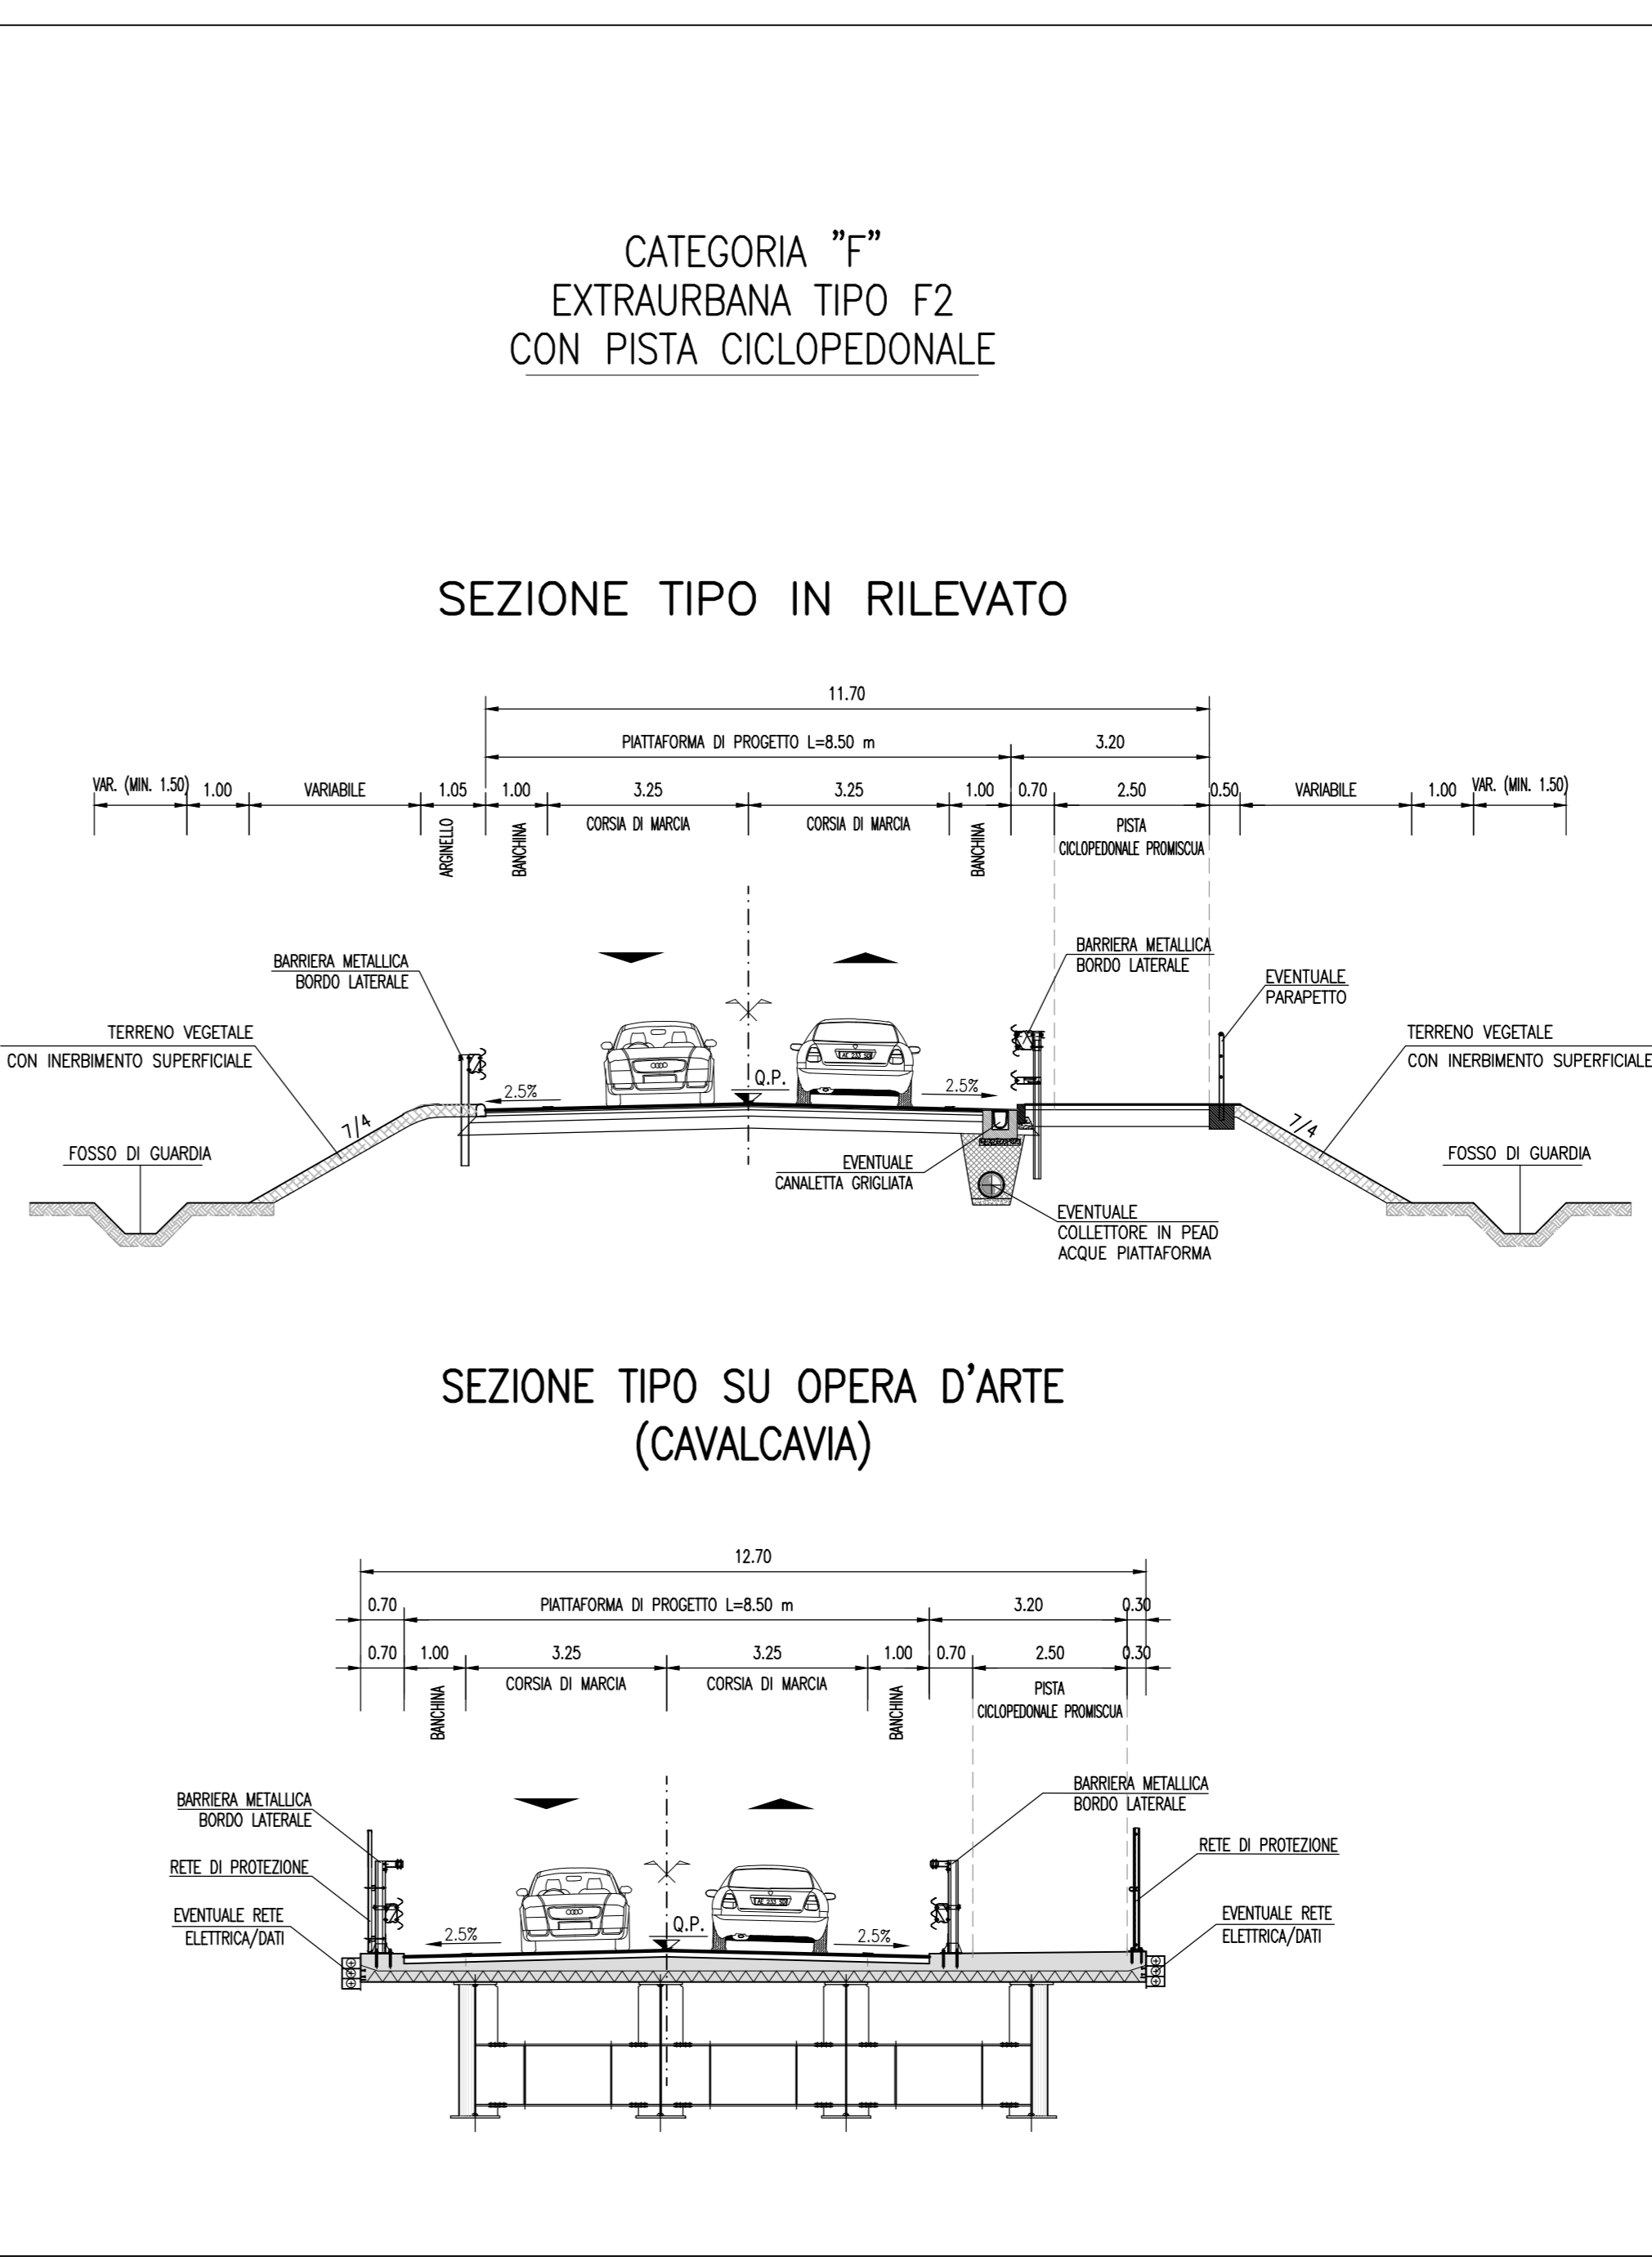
CATEGORIA "F"
EXTRAURBANA TIPO F2
CON PISTA CICLOPEDONALE

SEZIONE TIPO IN RILEVATO

11.70

PIATTAFORMA DI PROGETTO L=8.50 m

3.20

VAR. (MIN. 1.50) 1.00 VARIABILE 1.05 1.00 3.25 3.25 1.00 0.70 2.50 0.50 VARIABILE 1.00 VAR. (MIN. 1.50)

ARGINELLO BANCHINA CORSIA DI MARCIA CORSIA DI MARCIA BANCHINA PISTA CICLOPEDONALE PROMISCUA

BARRIERA METALLICA BORDO LATERALE

BARRIERA METALLICA BORDO LATERALE

EVENTUALE PARAPETTO

TERRENO VEGETALE CON INERBIMENTO SUPERFICIALE

TERRENO VEGETALE CON INERBIMENTO SUPERFICIALE

2.5%

Q.P.

2.5%

7/4

7/4

FOSSO DI GUARDIA

FOSSO DI GUARDIA

EVENTUALE CANALETTA GRIGLIATA

EVENTUALE COLLETTORE IN PEAD ACQUE PIATTAFORMA

SEZIONE TIPO SU OPERA D'ARTE
(CAVALCAVIA)

12.70

0.70 PIATTAFORMA DI PROGETTO L=8.50 m 3.20 0.30

0.70 1.00 3.25 3.25 1.00 0.70 2.50 0.30

BANCHINA CORSIA DI MARCIA CORSIA DI MARCIA BANCHINA PISTA CICLOPEDONALE PROMISCUA

BARRIERA METALLICA BORDO LATERALE

RETE DI PROTEZIONE

EVENTUALE RETE ELETTRICA/DATI

BARRIERA METALLICA BORDO LATERALE

RETE DI PROTEZIONE

EVENTUALE RETE ELETTRICA/DATI

2.5%

Q.P.

2.5%